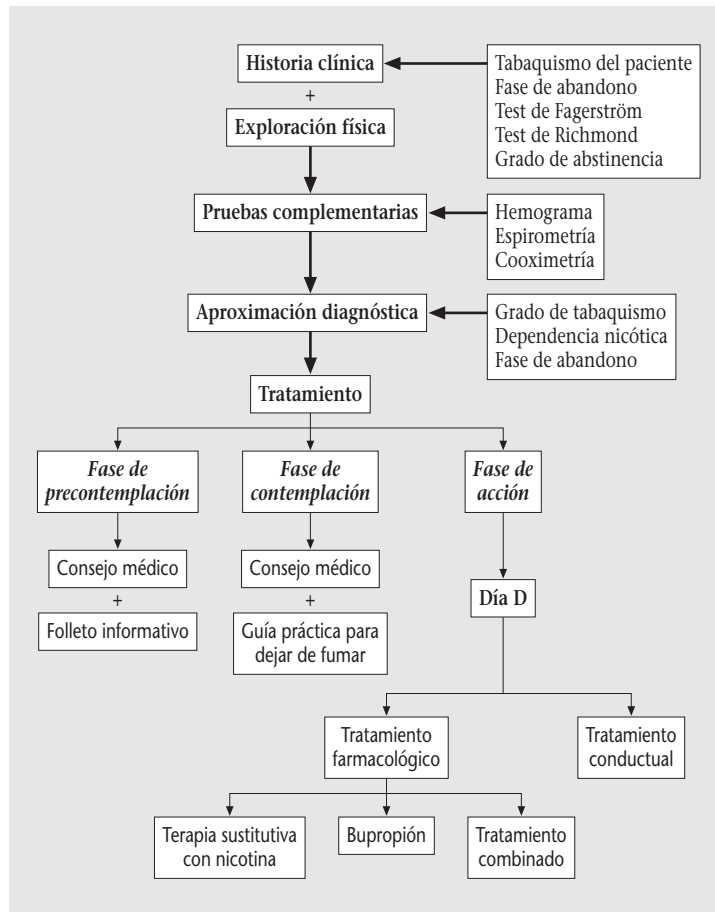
Historia clínica

Tabaquismo del paciente
Fase de abandono
Test de Fagerström
Test de Richmond
Grado de abstinencia

+

Exploración física

Pruebas complementarias

Hemograma
Espirometría
Cooximetría

Aproximación diagnóstica

Grado de tabaquismo
Dependencia nicótica
Fase de abandono

Tratamiento

*Fase de precontemplación*

*Fase de contemplación*

*Fase de acción*

Consejo médico

+

Folleto informativo

Consejo médico

+

Guía práctica para dejar de fumar

Día D

Tratamiento farmacológico

Tratamiento conductual

Terapia sustitutiva con nicotina

Bupropión

Tratamiento combinado